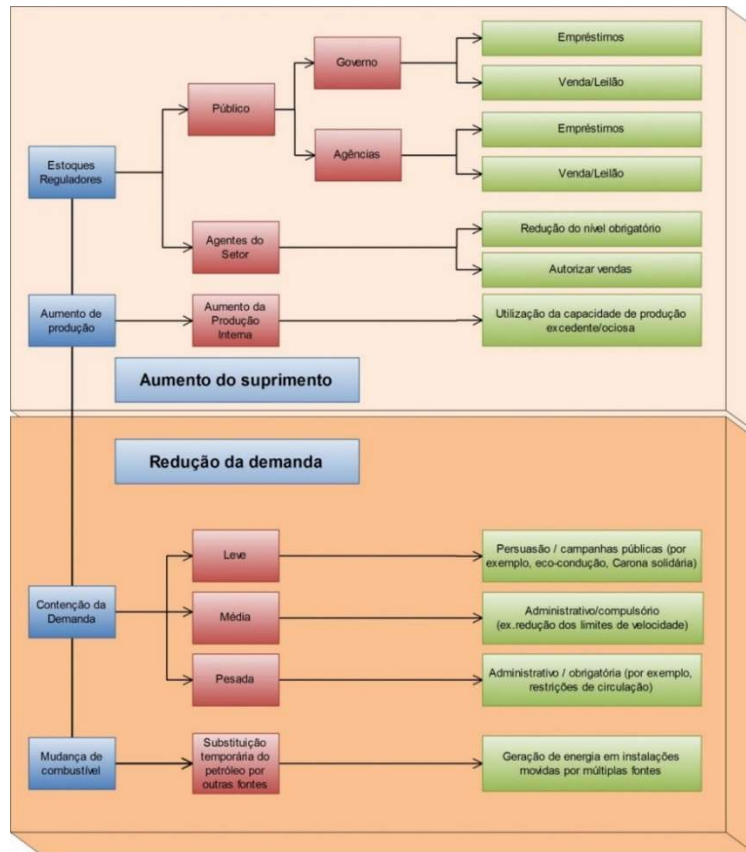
Estoques Reguladores

Público

Governo

Empréstimos

Venda/Leilão

Agências

Empréstimos

Venda/Leilão

Agentes do Setor

Redução do nível obrigatório

Autorizar vendas

Aumento de produção

Aumento da Produção Interna

Utilização da capacidade de produção excedente/ociosa

Aumento do suprimento

Redução da demanda

Contenção da Demanda

Leve

Persuasão / campanhas públicas (por exemplo, eco-condução, Carona solidária)

Média

Administrativo/compulsório (ex.redução dos limites de velocidade)

Pesada

Administrativo / obrigatória (por exemplo, restrições de circulação)

Mudança de combustível

Substituição temporária do petróleo por outras fontes

Geração de energia em instalações movidas por múltiplas fontes